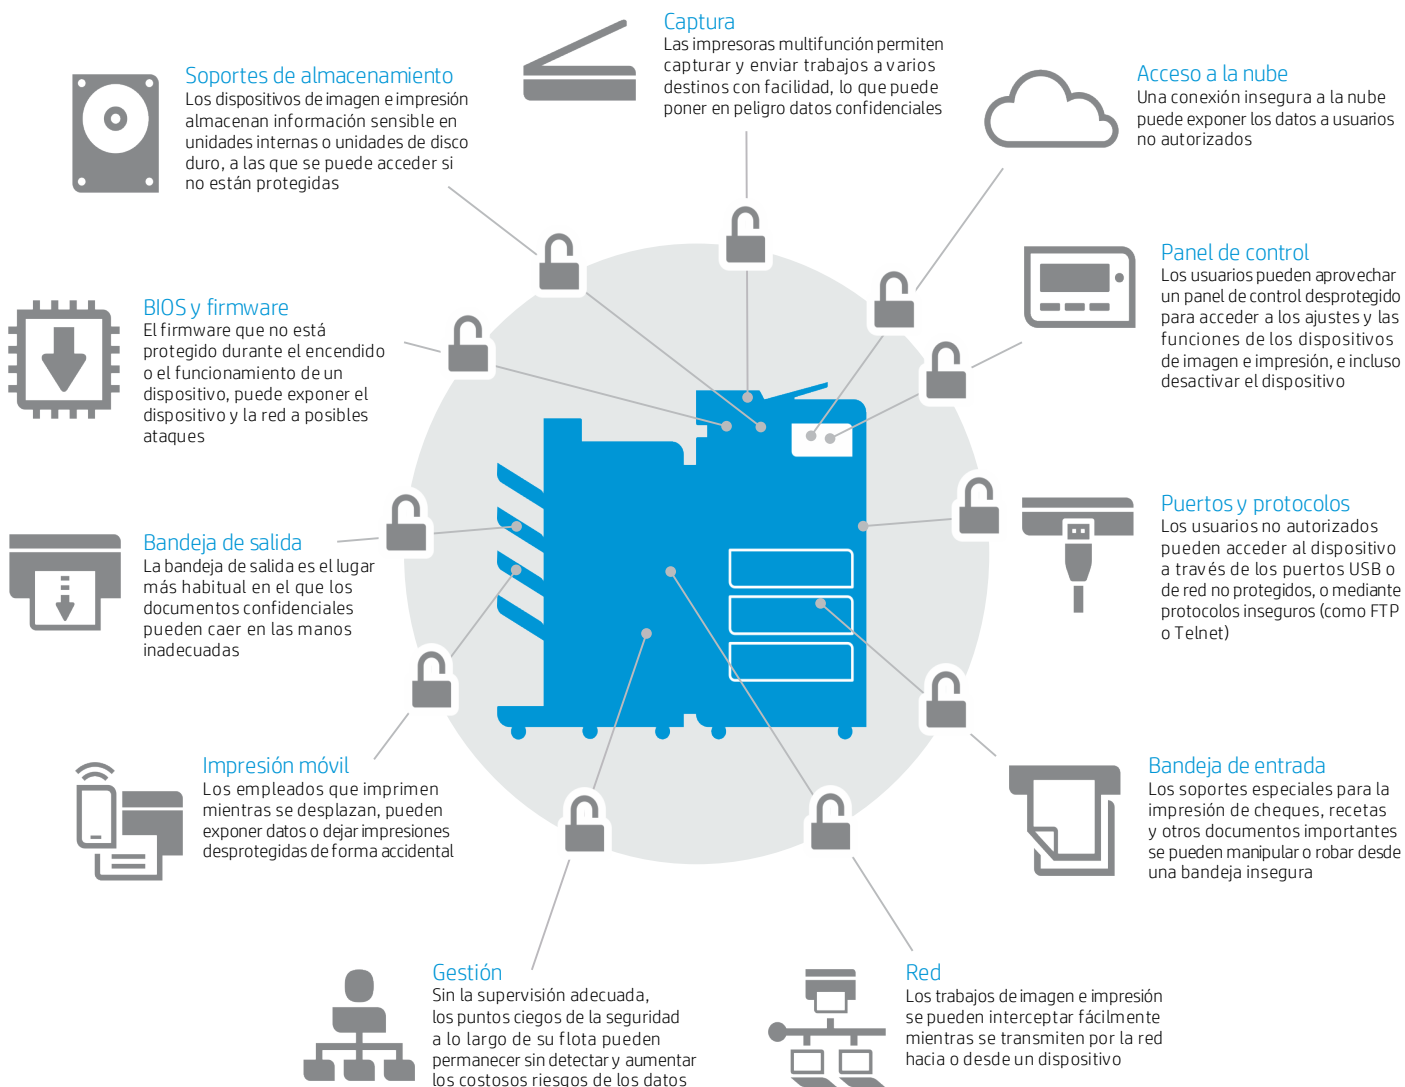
Captura
Las impresoras multifunción permiten capturar y enviar trabajos a varios destinos con facilidad, lo que puede poner en peligro datos confidenciales

Soportes de almacenamiento
Los dispositivos de imagen e impresión almacenan información sensible en unidades internas o unidades de disco duro, a las que se puede acceder si no están protegidas

Acceso a la nube
Una conexión insegura a la nube puede exponer los datos a usuarios no autorizados

Panel de control
Los usuarios pueden aprovechar un panel de control desprotegido para acceder a los ajustes y las funciones de los dispositivos de imagen e impresión, e incluso desactivar el dispositivo

BIOS y firmware
El firmware que no está protegido durante el encendido o el funcionamiento de un dispositivo, puede exponer el dispositivo y la red a posibles ataques

Puertos y protocolos
Los usuarios no autorizados pueden acceder al dispositivo a través de los puertos USB o de red no protegidos, o mediante protocolos inseguros (como FTP o Telnet)

Bandeja de salida
La bandeja de salida es el lugar más habitual en el que los documentos confidenciales pueden caer en las manos inadecuadas

Impresión móvil
Los empleados que imprimen mientras se desplazan, pueden exponer datos o dejar impresiones desprotegidas de forma accidental

Bandeja de entrada
Los soportes especiales para la impresión de cheques, recetas y otros documentos importantes se pueden manipular o robar desde una bandeja insegura

Gestión
Sin la supervisión adecuada, los puntos ciegos de la seguridad a lo largo de su flota pueden permanecer sin detectar y aumentar los costosos riesgos de los datos

Red
Los trabajos de imagen e impresión se pueden interceptar fácilmente mientras se transmiten por la red hacia o desde un dispositivo